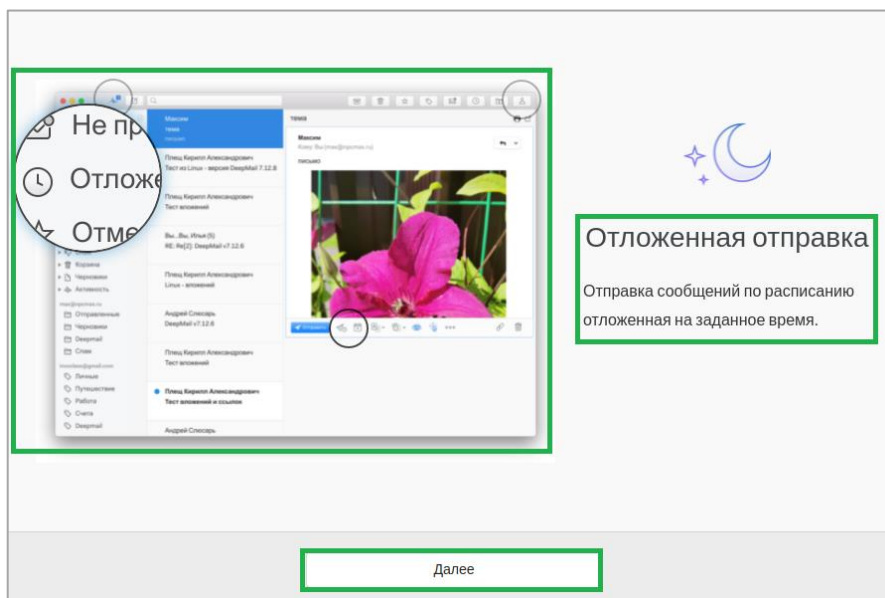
Не пр
Отложе
Отме

Максим
тема

Плещ Кирилл Александрович
Тест из Linux - версия DeepMail 7.12.8

Плещ Кирилл Александрович
Тест вложений

Вы..Вы, Илья (5)
RE: Re[2]: DeepMail v7.12.6

Плещ Кирилл Александрович
Linux - вложений

Андрей Слесарь
DeepMail v7.12.6

Плещ Кирилл Александрович
Тест вложений

Плещ Кирилл Александрович
Тест вложений и ссылок

Андрей Слесарь

Корзина
Черновики
Активность
Отправленные
Черновики
Deepmail
Спам
Личные
Путешествия
Работа
Счета
Deepmail

тема
Максим
письмо

Отложенная отправка

Отправка сообщений по расписанию отложенная на заданное время.

Далее